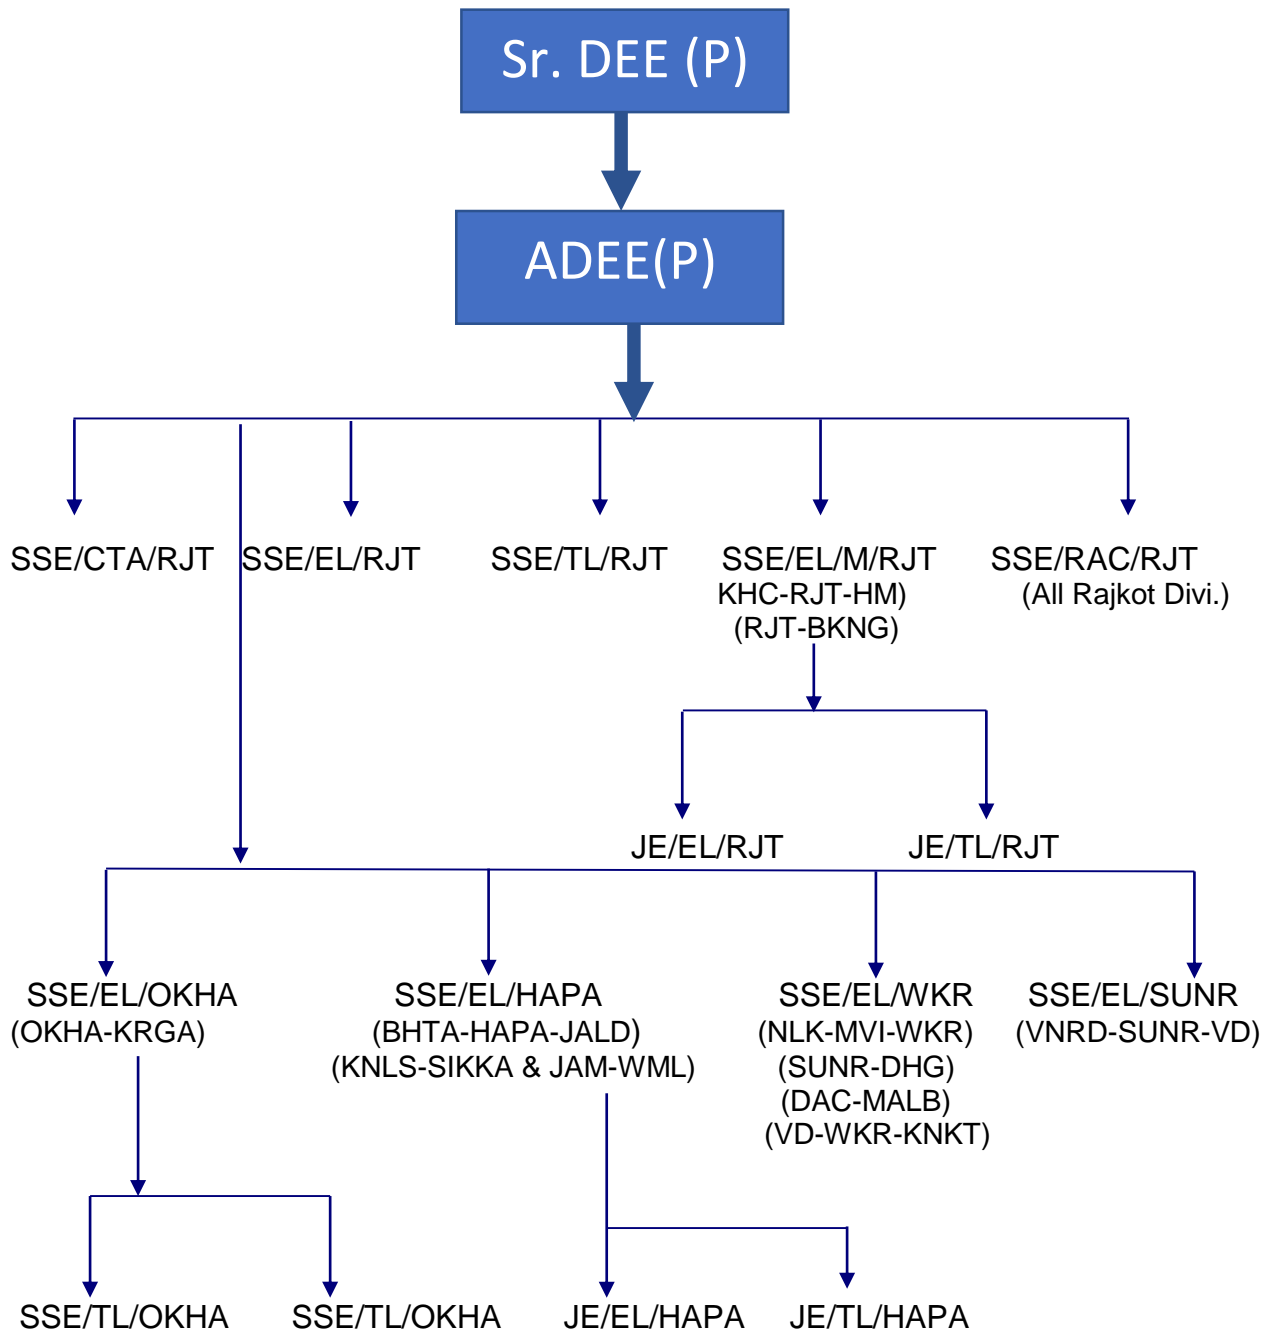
Sr. DEE (P)

ADEE(P)

SSE/CTA/RJT

SSE/EL/RJT

SSE/TL/RJT

SSE/EL/M/RJT
KHC-RJT-HM)
(RJT-BKNG)

SSE/RAC/RJT
(All Rajkot Divi.)

JE/EL/RJT

JE/TL/RJT

SSE/EL/OKHA
(OKHA-KRGA)

SSE/EL/HAPA
(BHTA-HAPA-JALD)
(KNLS-SIKKA & JAM-WML)

SSE/EL/WKR
(NLK-MVI-WKR)
(SUNR-DHG)
(DAC-MALB)
(VD-WKR-KNKT)

SSE/EL/SUNR
(VNRD-SUNR-VD)

SSE/TL/OKHA

SSE/TL/OKHA

JE/EL/HAPA

JE/TL/HAPA